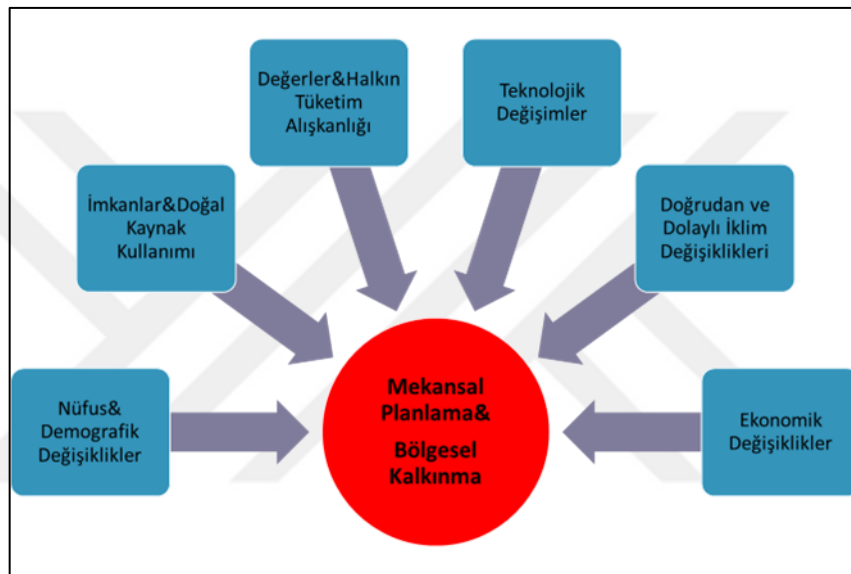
Değerler&Halkın Tüketim Alışkanlığı

Teknolojik Değişimler

İmkanlar&Doğal Kaynak Kullanımı

Doğrudan ve Dolaylı İklim Değişiklikleri

Nüfus& Demografik Değişiklikler

Mekansal Planlama& Bölgesel Kalkınma

Ekonomik Değişiklikler